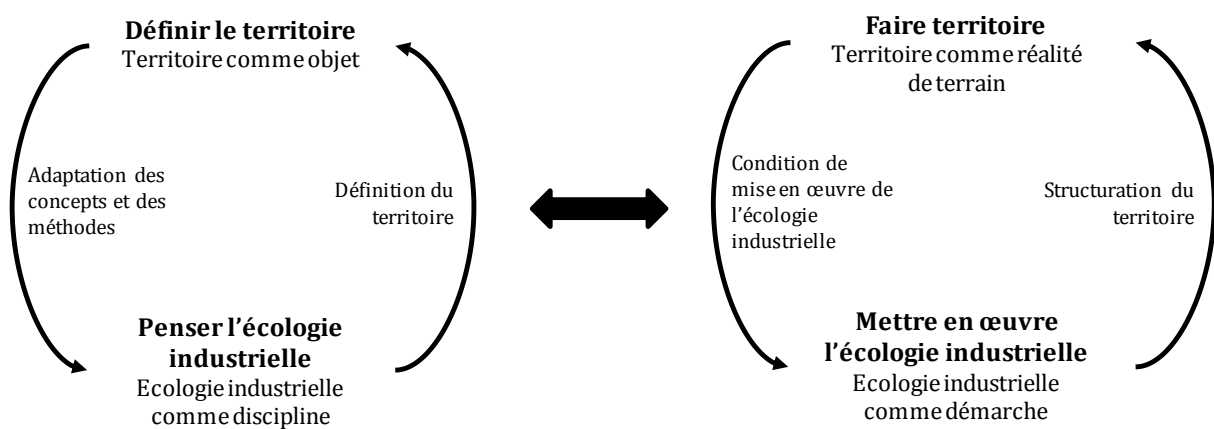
**Définir le territoire**
Territoire comme objet

Adaptation des concepts et des méthodes

Définition du territoire

**Penser l'écologie industrielle**
Ecologie industrielle comme discipline

**Faire territoire**
Territoire comme réalité de terrain

Condition de mise en œuvre de l'écologie industrielle

Structuration du territoire

**Mettre en œuvre l'écologie industrielle**
Ecologie industrielle comme démarche